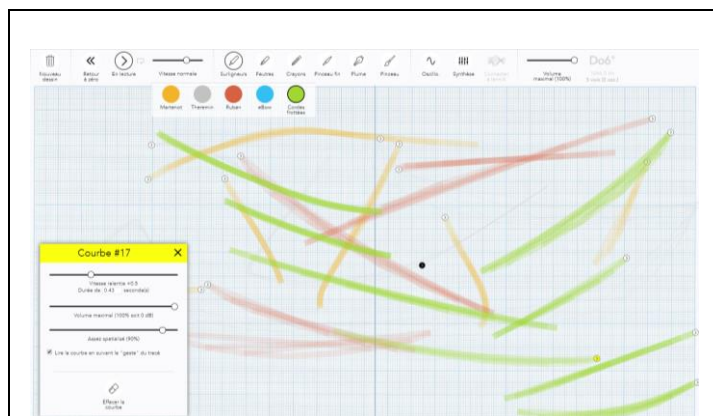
Nouveau dessin

Retour à zéro

En lecture

Vitesse normale

Surligneurs

Feutres

Crayons

Pinceau fin

Plume

Pinceau

Oscillo

Synthèse

Volume maximal (100%)

Do6°

Marteaux

Theremin

Ruban

eBow

Cordes frottées

Courbe #17

Vitesse relative ×0.5
Durée de : 0.43 seconde(s)

Volume maximal (100% soit 0 dB)

Aspect spatialisé (90%)

Lire la courbe en suivant le "geste" du tracé

Effacer la courbe